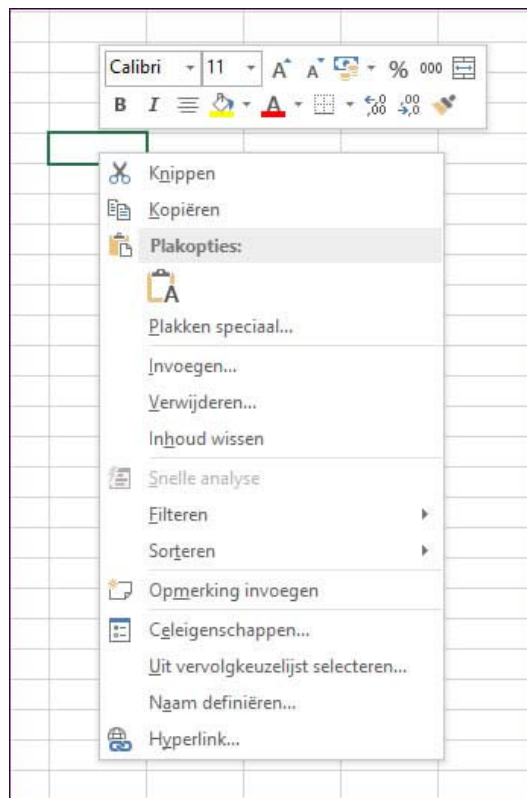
Calibri 11 A A % 000
B I A ,00 ,00

Knippen
Kopiëren
Plakopties:
Plakken speciaal...
Invoegen...
Verwijderen...
Inhoud wissen
Snelle analyse
Filteren
Sorteren
Opmerking invoegen
Celeigenschappen...
Uit vervolgkeuzelijst selecteren...
Naam definiëren...
Hyperlink...